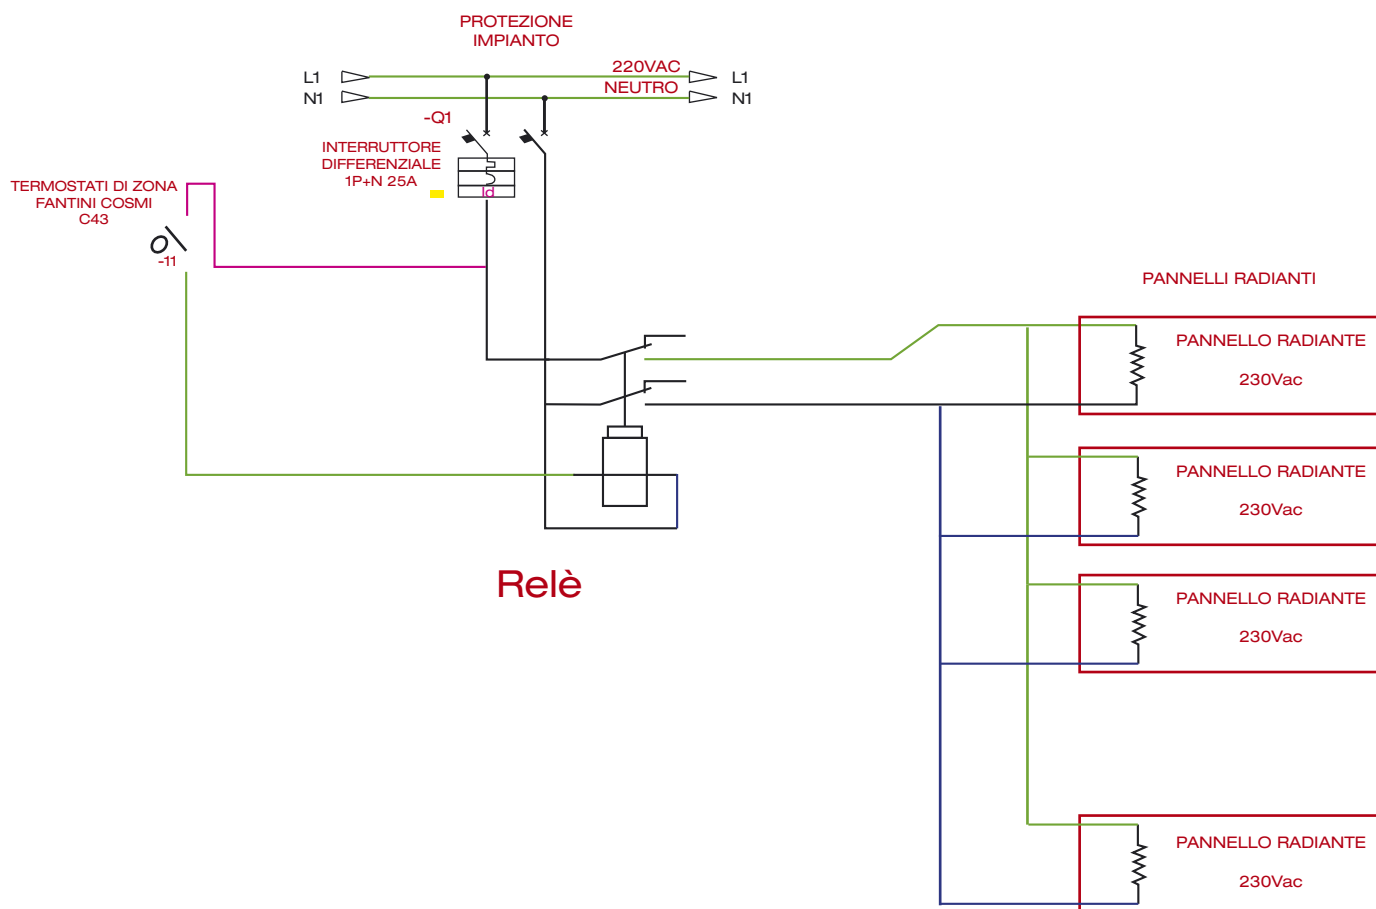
PROTEZIONE
IMPIANTO

L1
N1

220VAC
NEUTRO

L1
N1

-Q1

INTERRUTTORE
DIFFERENZIALE
1P+N 25A

Id

TERMOSTATI DI ZONA
FANTINI COSMI
C43

-11

PANNELLI RADIANTI

PANNELLO RADIANTE
230Vac

PANNELLO RADIANTE
230Vac

PANNELLO RADIANTE
230Vac

PANNELLO RADIANTE
230Vac

Relè